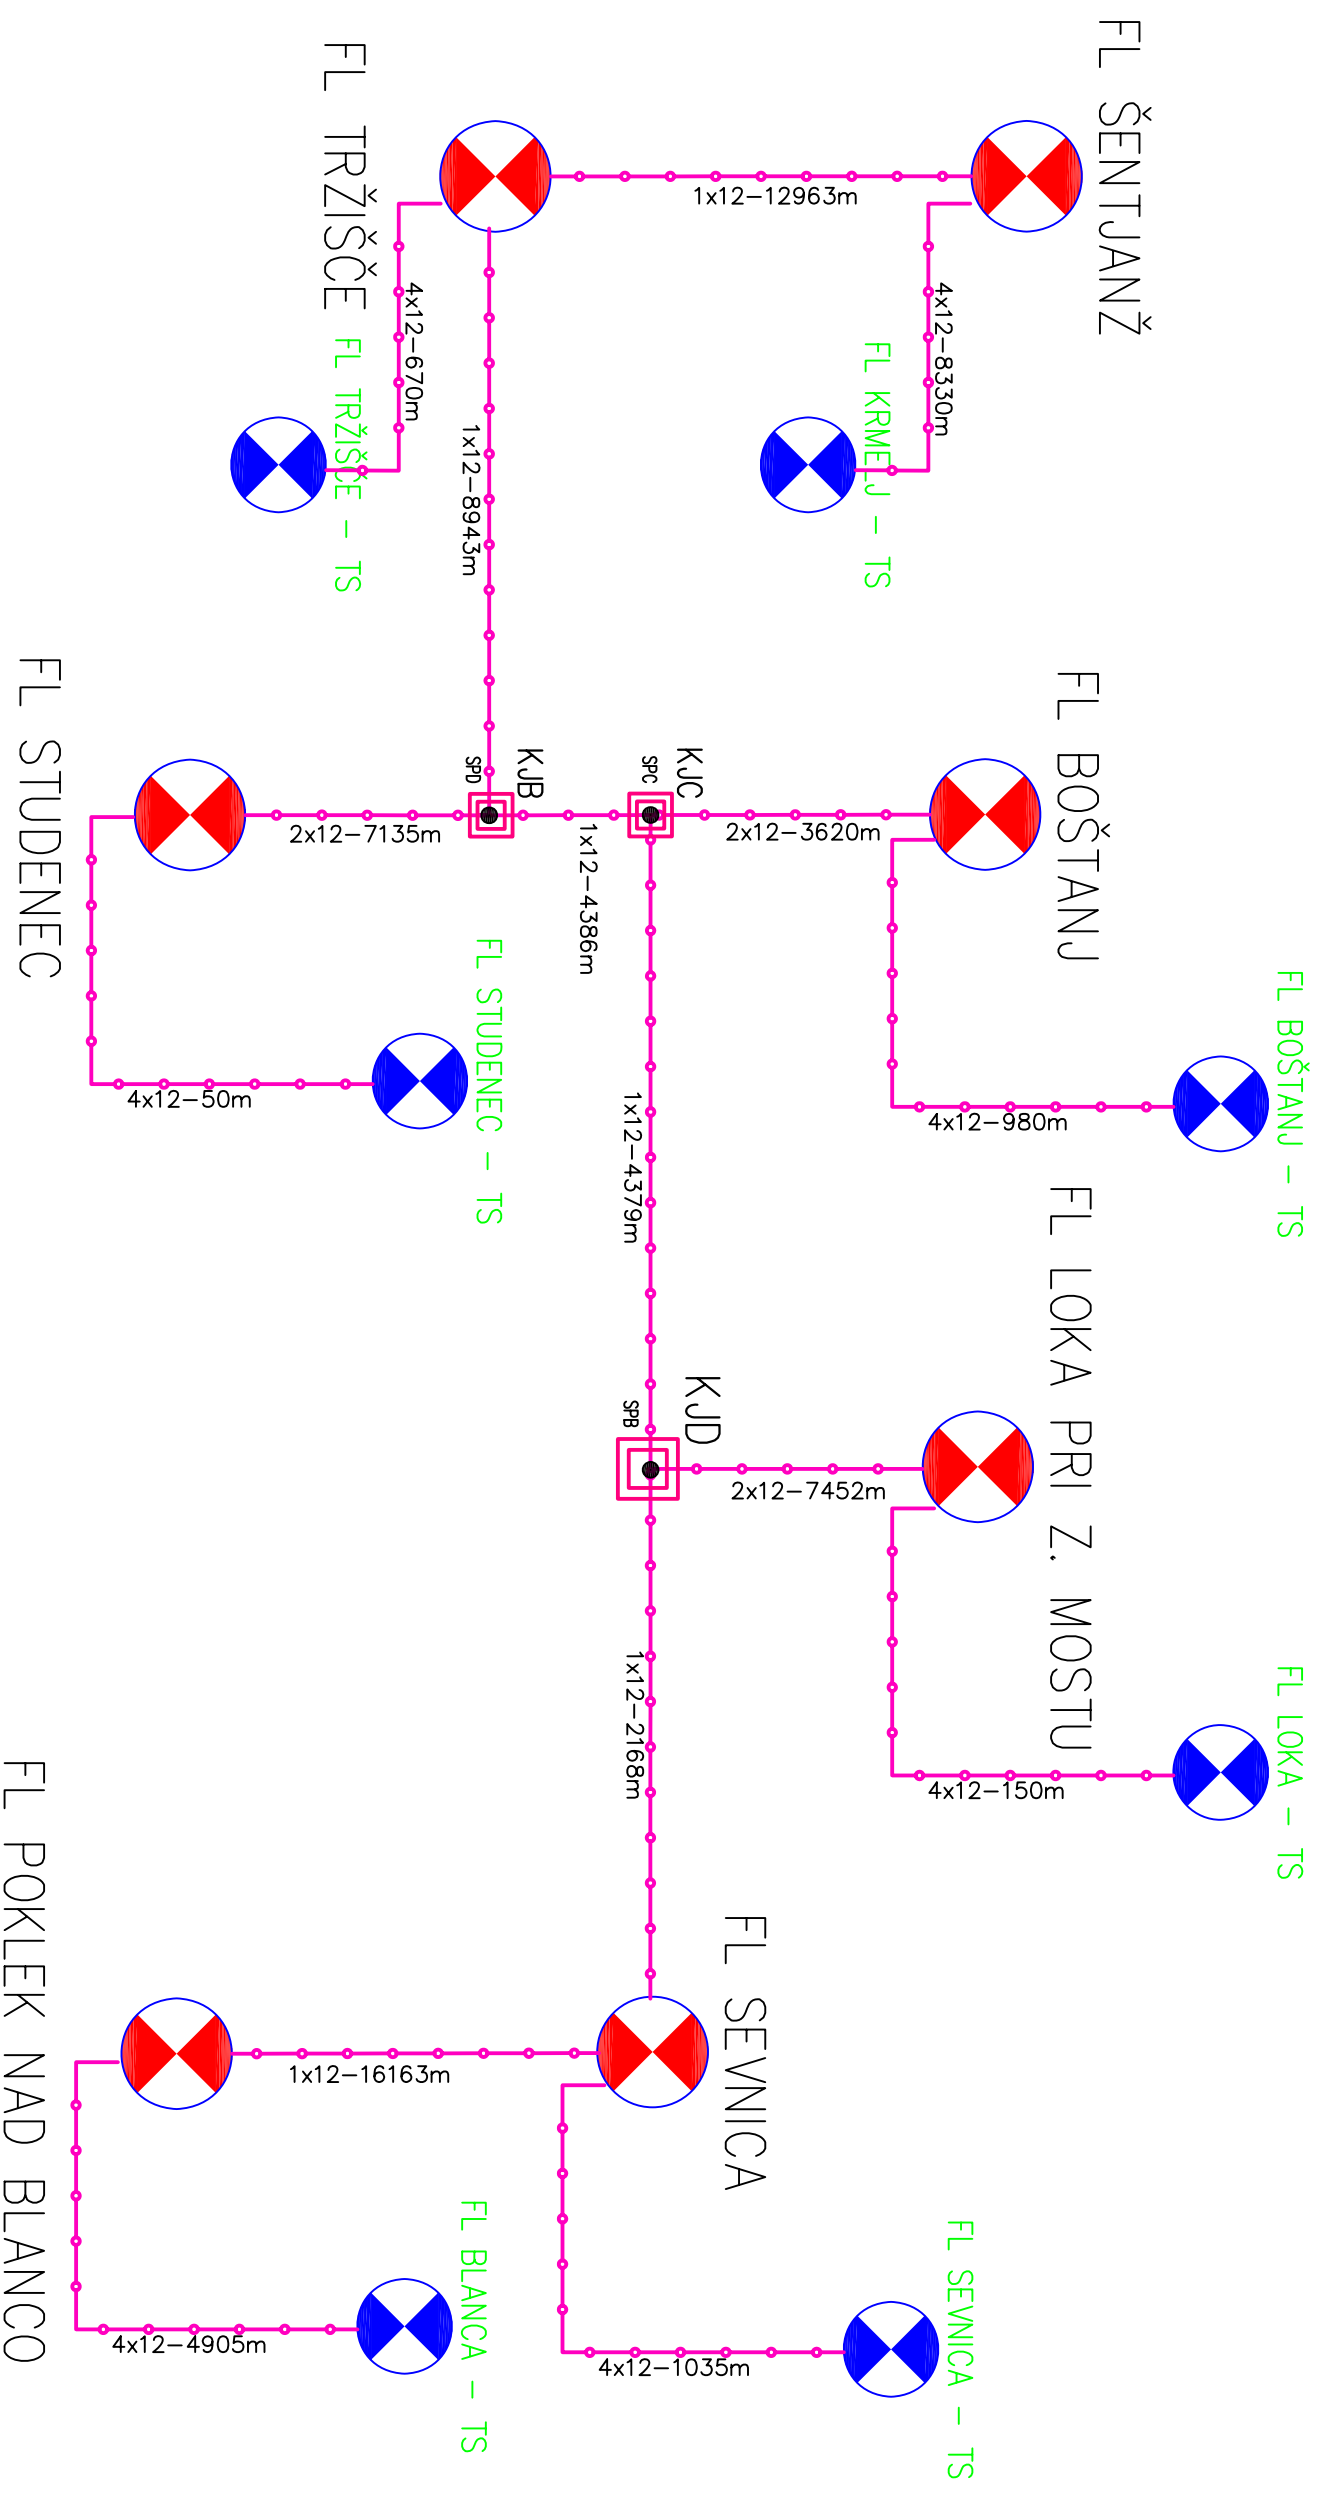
FL TRŽIŠČE

FL ŠENTJANŽ

1x12–12963m

4x12–670m

4x12–8330m

FL TRŽIŠČE – TS

FL KRMELJ – TS

1x12–8943m

FL STUDENEC

FL BOŠTANJ

KJB

SPD

KJC

SPC

2x12–7135m

1x12–4386m

2x12–3620m

FL STUDENEC – TS

4x12–50m

4x12–980m

FL BOŠTANJ – TS

FL LOKA PRI Z. MOSTU

1x12–4379m

KJD

SPB

2x12–7452m

1x12–2168m

4x12–150m

FL LOKA – TS

FL SEVNICA

FL POKLEK NAD BLANCO

1x12–16163m

FL BLANCA – TS

4x12–4905m

4x12–1035m

FL SEVNICA – TS